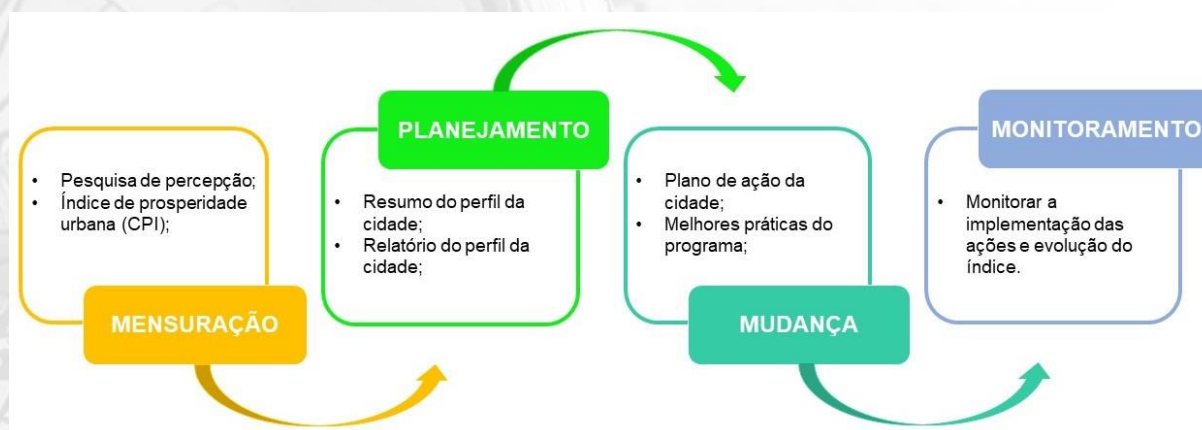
• Pesquisa de percepção;
• Índice de prosperidade urbana (CPI);

MENSURAÇÃO

PLANEJAMENTO

• Resumo do perfil da cidade;
• Relatório do perfil da cidade;

• Plano de ação da cidade;
• Melhores práticas do programa;

MUDANÇA

MONITORAMENTO

• Monitorar a implementação das ações e evolução do índice.